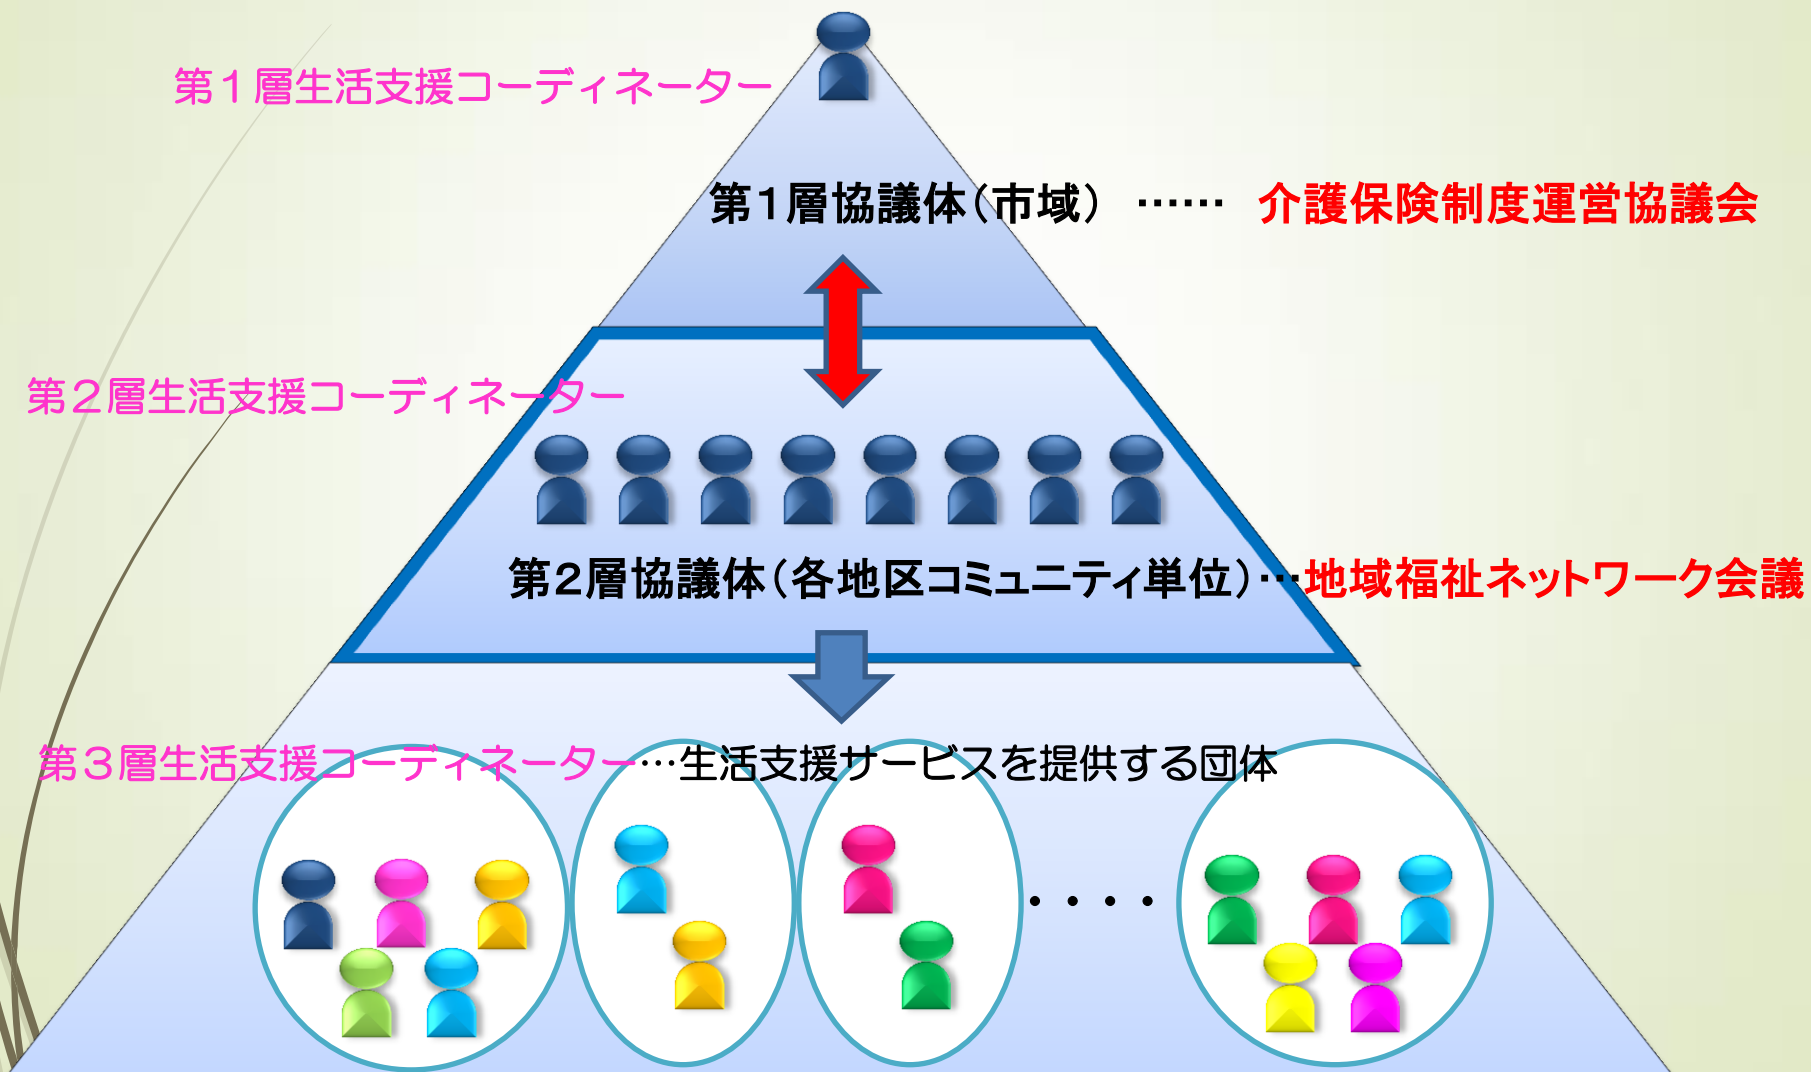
第１層生活支援コーディネーター

第１層協議体（市域）……　介護保険制度運営協議会

第２層生活支援コーディネーター

第２層協議体（各地区コミュニティ単位）…地域福祉ネットワーク会議

第３層生活支援コーディネーター…生活支援サービスを提供する団体

・・・・